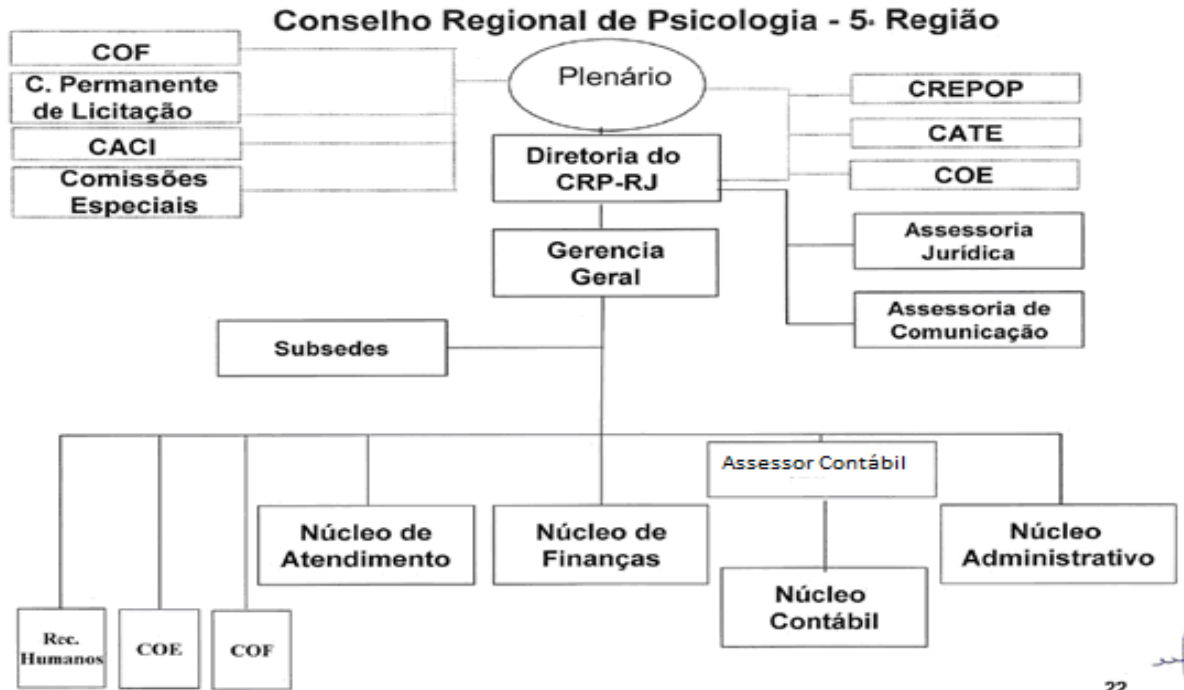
Conselho Regional de Psicologia - 5ª Região

COF

C. Permanente de Licitação

CACI

Comissões Especiais

Plenário

CREPOP

CATE

COE

Diretoria do CRP-RJ

Assessoria Jurídica

Assessoria de Comunicação

Gerencia Geral

Subsedes

Assessor Contábil

Núcleo de Atendimento

Núcleo de Finanças

Núcleo Administrativo

Núcleo Contábil

Rec. Humanos

COE

COF

22